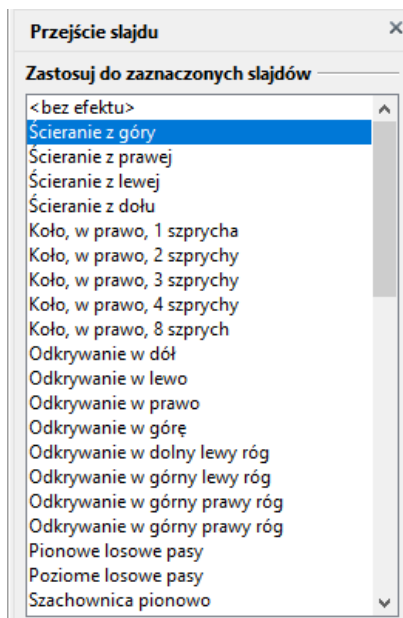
Przejście slajdu ×

Zastosuj do zaznaczonych slajdów

<bez efektu>
Ścieranie z góry
Ścieranie z prawej
Ścieranie z lewej
Ścieranie z dołu
Koło, w prawo, 1 szprycha
Koło, w prawo, 2 szprychy
Koło, w prawo, 3 szprychy
Koło, w prawo, 4 szprychy
Koło, w prawo, 8 szprych
Odkrywanie w dół
Odkrywanie w lewo
Odkrywanie w prawo
Odkrywanie w górę
Odkrywanie w dolny lewy róg
Odkrywanie w górny lewy róg
Odkrywanie w górny prawy róg
Odkrywanie w górny prawy róg
Pionowe losowe pasy
Poziome losowe pasy
Szachownica pionowo